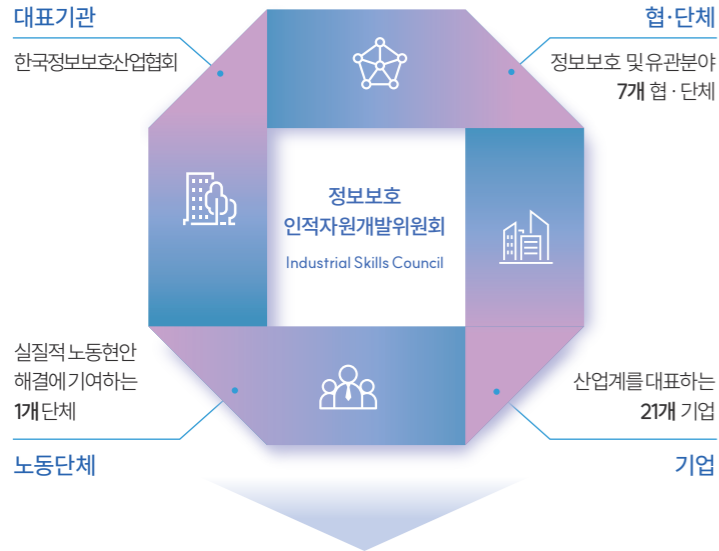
대표기관

한국정보보호산업협회

협·단체

정보보호 및 유관분야
7개 협 · 단체

정보보호
인적자원개발위원회
Industrial Skills Council

실질적 노동현안
해결에 기여하는
1개 단체

노동단체

산업계를 대표하는
21개 기업

기업